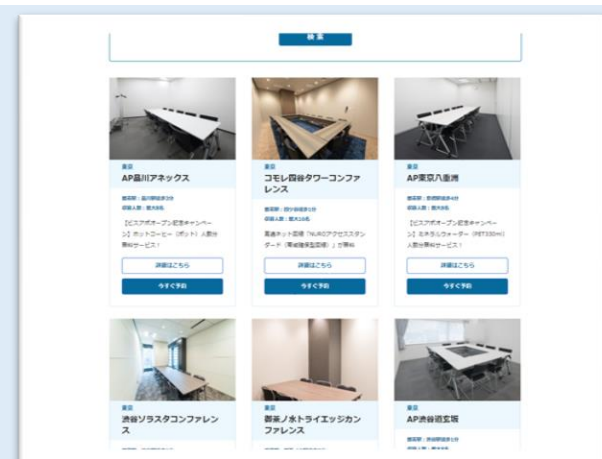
検索

東京
AP品川アネックス
最寄駅：品川駅徒歩3分
収容人数：最大8名
【ビズアポオープン記念キャンペーン】ホットコーヒー（ポット）人数分無料サービス！
詳細はこちら
今すぐ予約

東京
コモレ四谷タワーコンファレンス
最寄駅：四ツ谷駅徒歩1分
収容人数：最大10名
高速ネット回線「NURO アクセススタンダード（帯域確保型回線）」が無料
詳細はこちら
今すぐ予約

東京
AP東京八重洲
最寄駅：京橋駅徒歩4分
収容人数：最大8名
【ビズアポオープン記念キャンペーン】ミネラルウォーター（PET330ml）人数分無料サービス！
詳細はこちら
今すぐ予約

東京
渋谷ソラスタコンファレンス

東京
御茶ノ水トライエッジカンファレンス

東京
AP渋谷道玄坂
最寄駅：渋谷駅徒歩5分
収容人数：最大8名